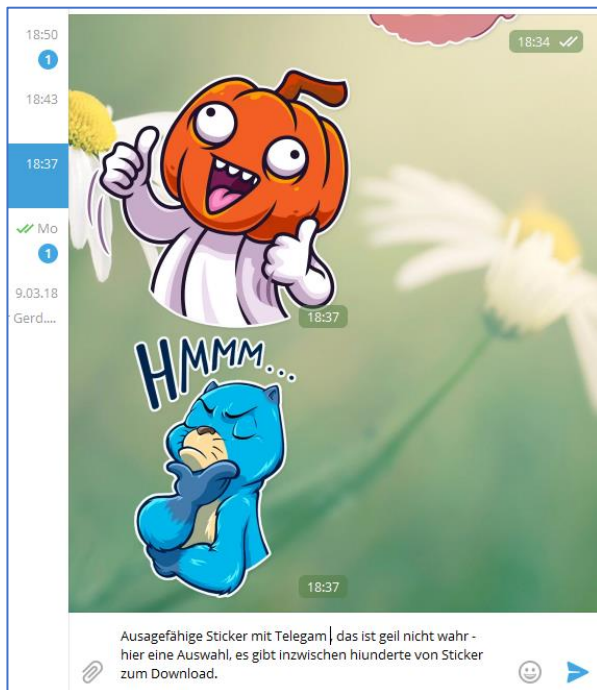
18:50
1
18:43
18:37
Mo
1
9.03.18
Gerd....

18:34

18:37

HMMM...

18:37

Ausagefähige Sticker mit Telegam, das ist geil nicht wahr - hier eine Auswahl, es gibt inzwischen hiunderte von Sticker zum Download.